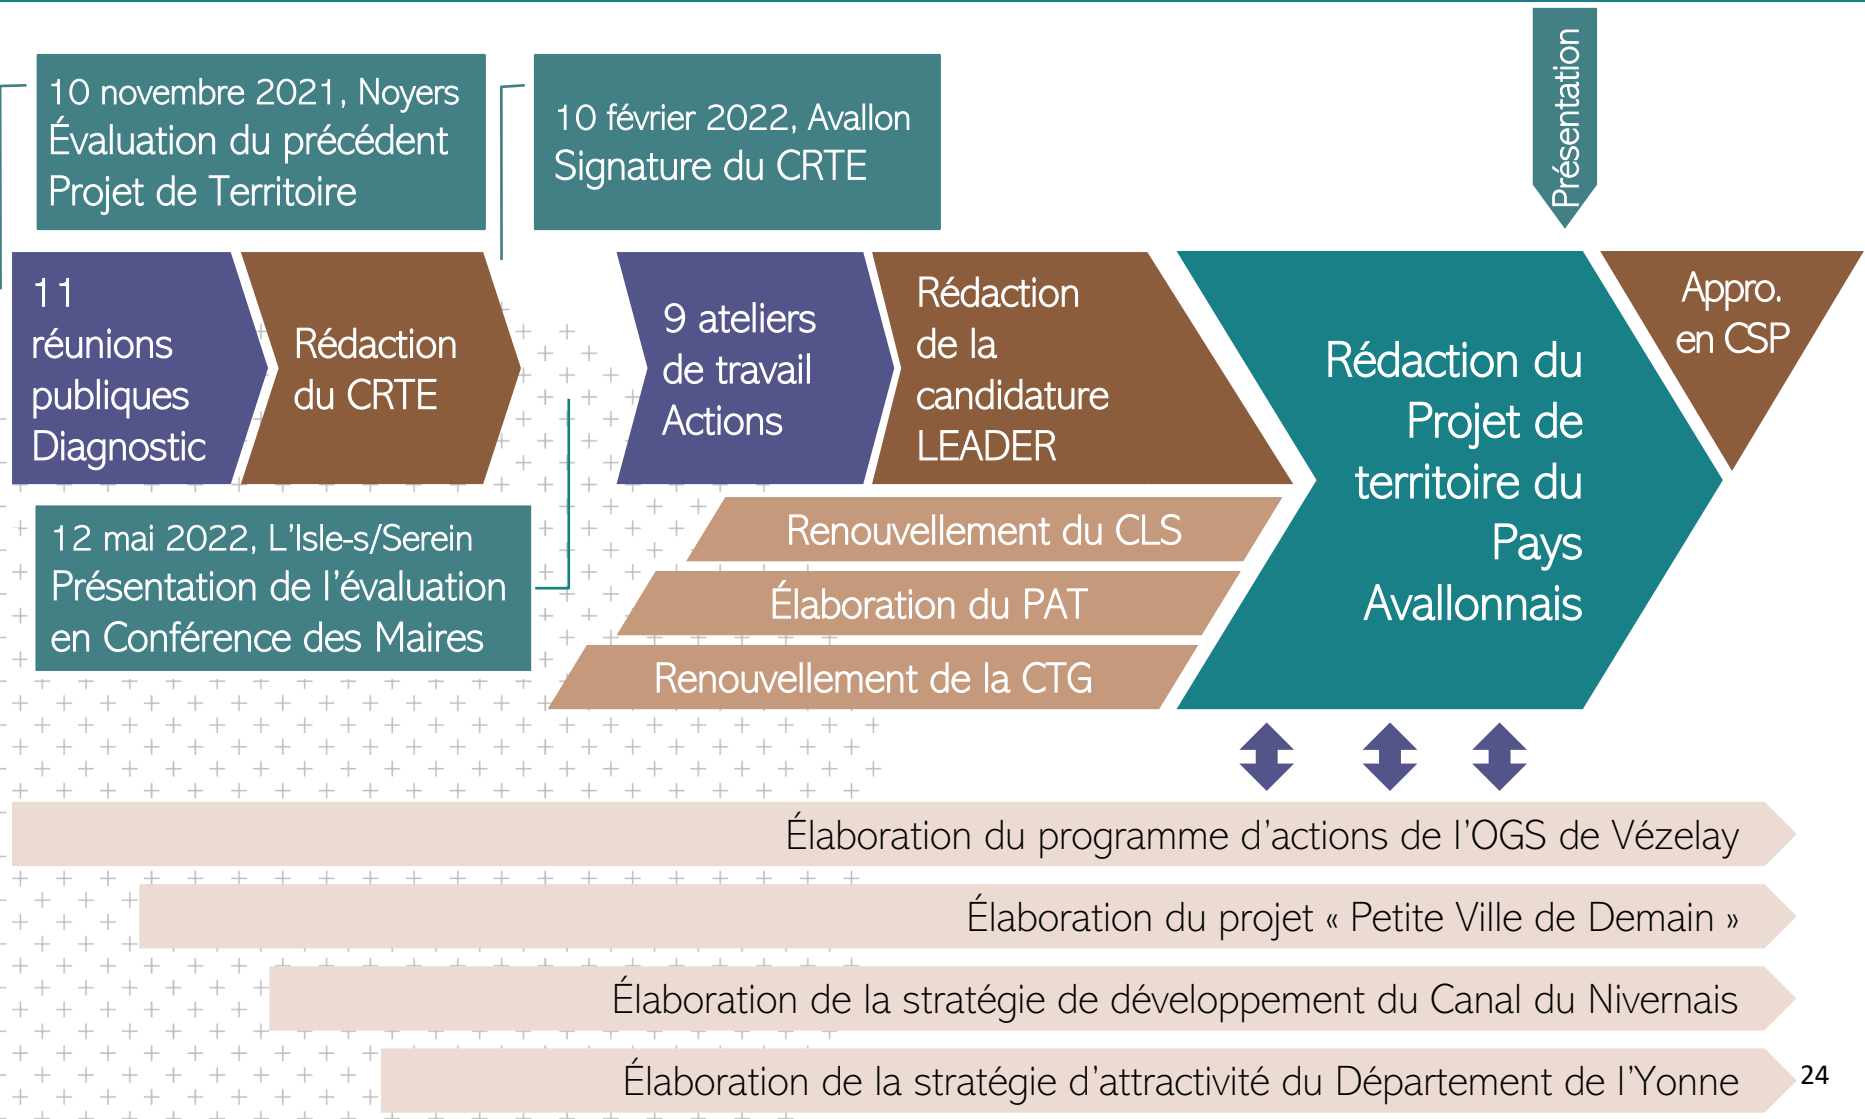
Présentation

10 novembre 2021, Noyers
Évaluation du précédent Projet de Territoire

10 février 2022, Avallon
Signature du CRTE

11 réunions publiques Diagnostic

Rédaction du CRTE

9 ateliers de travail Actions

Rédaction de la candidature LEADER

Rédaction du Projet de territoire du Pays Avallonnais

Appro. en CSP

12 mai 2022, L'Isle-s/Serein
Présentation de l'évaluation en Conférence des Maires

Renouvellement du CLS

Élaboration du PAT

Renouvellement de la CTG

Élaboration du programme d'actions de l'OGS de Vézelay

Élaboration du projet « Petite Ville de Demain »

Élaboration de la stratégie de développement du Canal du Nivernais

Élaboration de la stratégie d'attractivité du Département de l'Yonne

24